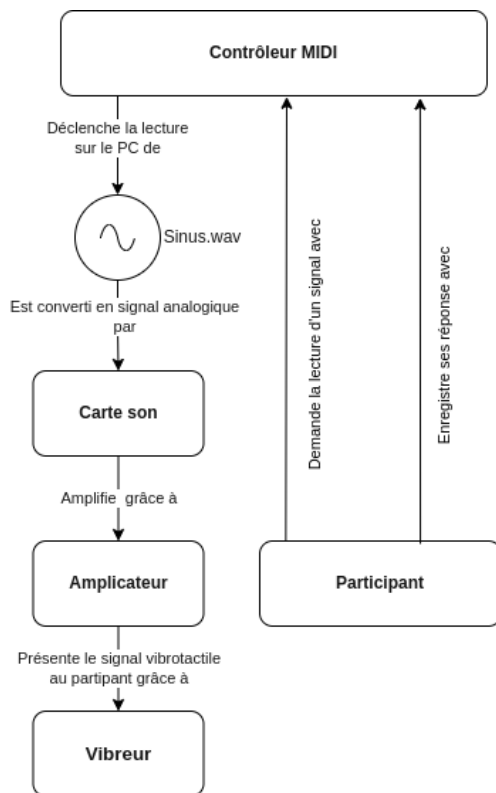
Contrôleur MIDI

Déclenche la lecture sur le PC de

Sinus.wav

Est converti en signal analogique par

Carte son

Amplifie  grâce à

Amplicateur

Présente le signal vibrotactile au partipant grâce à

Vibreur

Demande la lecture d'un signal avec

Enregistre ses réponse avec

Participant